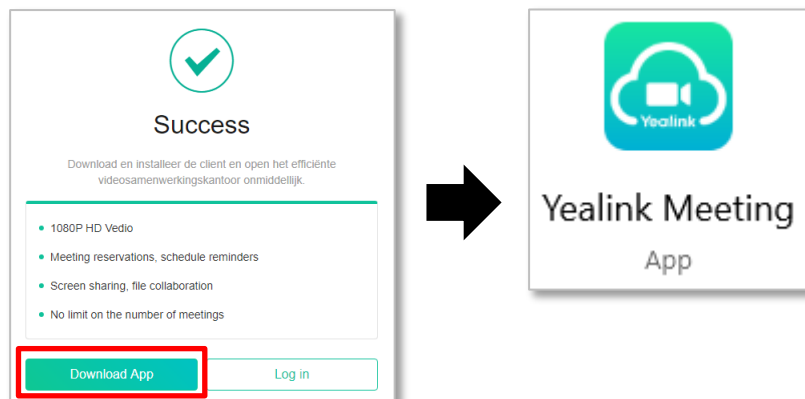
Success

Download en installeer de client en open het efficiënte videosamenwerkingskantoor onmiddellijk.

- 1080P HD Vedio
- Meeting reservations, schedule reminders
- Screen sharing, file collaboration
- No limit on the number of meetings

Download App

Log in

Yealink

Yealink Meeting

App